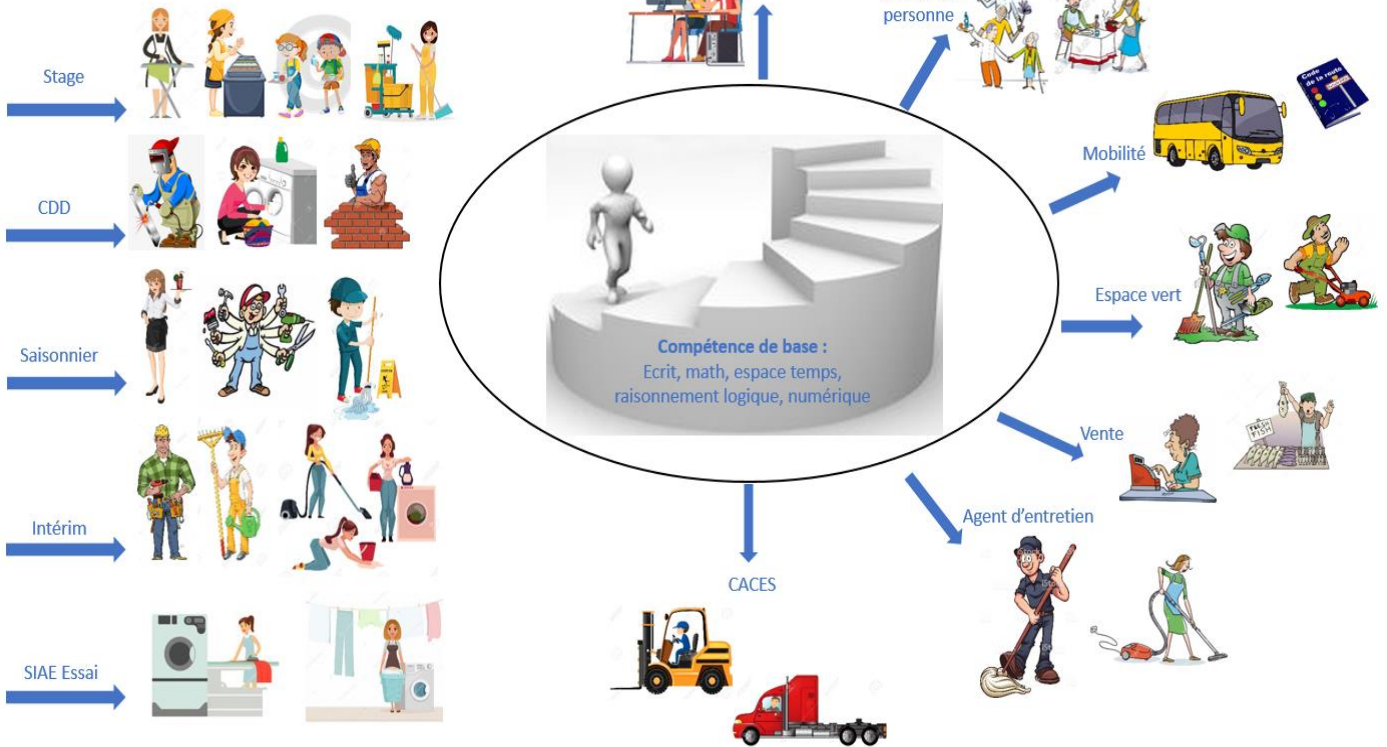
Stage

CDD

Saisonnier

Intérim

SIAE Essai

Compétence de base :
Ecrit, math, espace temps, raisonnement logique, numérique

personne

Mobilité

Code de la route

Espace vert

Vente

Agent d'entretien

CACES